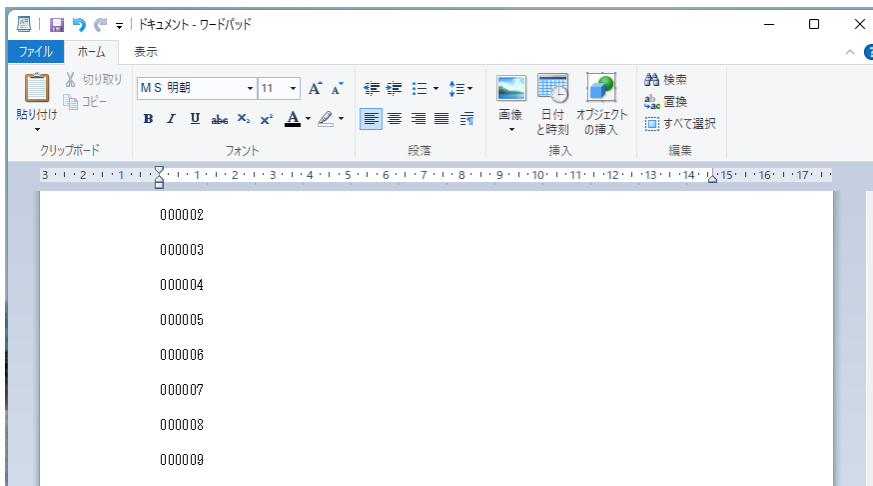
ドキュメント - ワードパッド

ファイル ホーム 表示

貼り付け 切り取り コピー
クリップボード

ＭＳ 明朝 11
B I U abc $X_2$ $X^2$ A
フォント

段落

画像 日付と時刻 オブジェクトの挿入
挿入

検索 置換 すべて選択
編集

3 · 2 · 1 · · 1 · 2 · 3 · 4 · 5 · 6 · 7 · 8 · 9 · 10 · 11 · 12 · 13 · 14 · 15 · 16 · 17

000002

000003

000004

000005

000006

000007

000008

000009